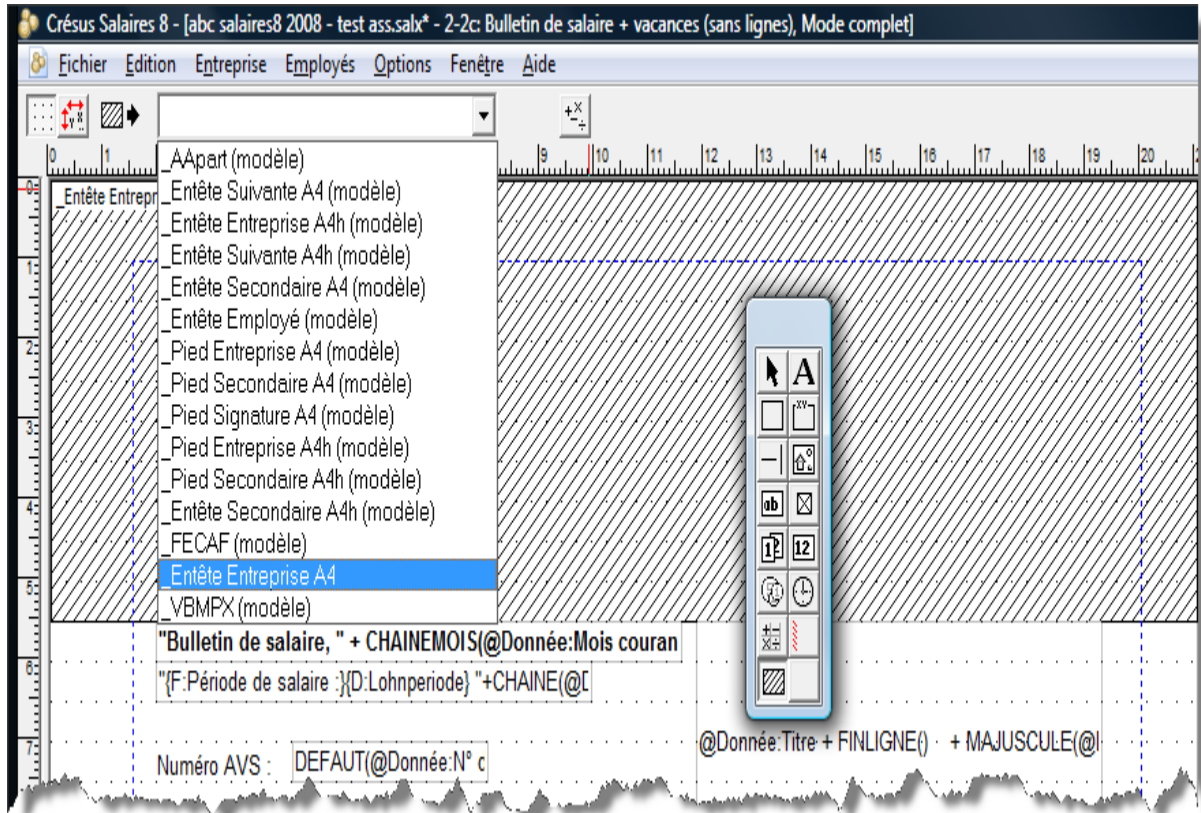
Crésus Salaires 8 - [abc salaires8 2008 - test ass.salx* - 2-2c: Bulletin de salaire + vacances (sans lignes), Mode complet]

Fichier Edition Entreprise Employés Options Fenêtre Aide

0 1 9 10 11 12 13 14 15 16 17 18 19 20

_Entête Entrepr

_AApart (modèle)
_Entête Suivante A4 (modèle)
_Entête Entreprise A4h (modèle)
_Entête Suivante A4h (modèle)
_Entête Secondaire A4 (modèle)
_Entête Employé (modèle)
_Pied Entreprise A4 (modèle)
_Pied Secondaire A4 (modèle)
_Pied Signature A4 (modèle)
_Pied Entreprise A4h (modèle)
_Pied Secondaire A4h (modèle)
_Entête Secondaire A4h (modèle)
_FECAF (modèle)
_Entête Entreprise A4
_VBMPX (modèle)

A

ab

12

"Bulletin de salaire, " + CHAINEMOIS(@Donnée:Mois couran

"{F:Période de salaire :}{D:Lohnperiode} "+CHAINE(@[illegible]

@Donnée:Titre + FINLIGNE() + MAJUSCULE(@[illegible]

Numéro AVS : DEFAUT(@Donnée:N° c